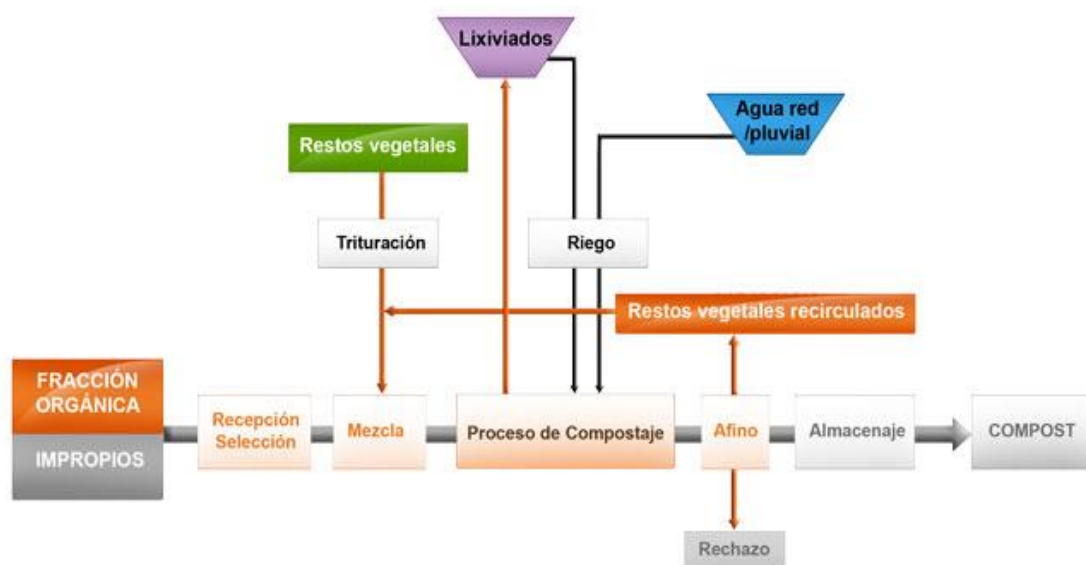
Lixiviados

Agua red /pluvial

Restos vegetales

Trituración

Riego

Restos vegetales recirculados

FRACCIÓN ORGÁNICA

IMPROPIOS

Recepción Selección

Mezcla

Proceso de Compostaje

Afino

Almacenaje

COMPOST

Rechazo